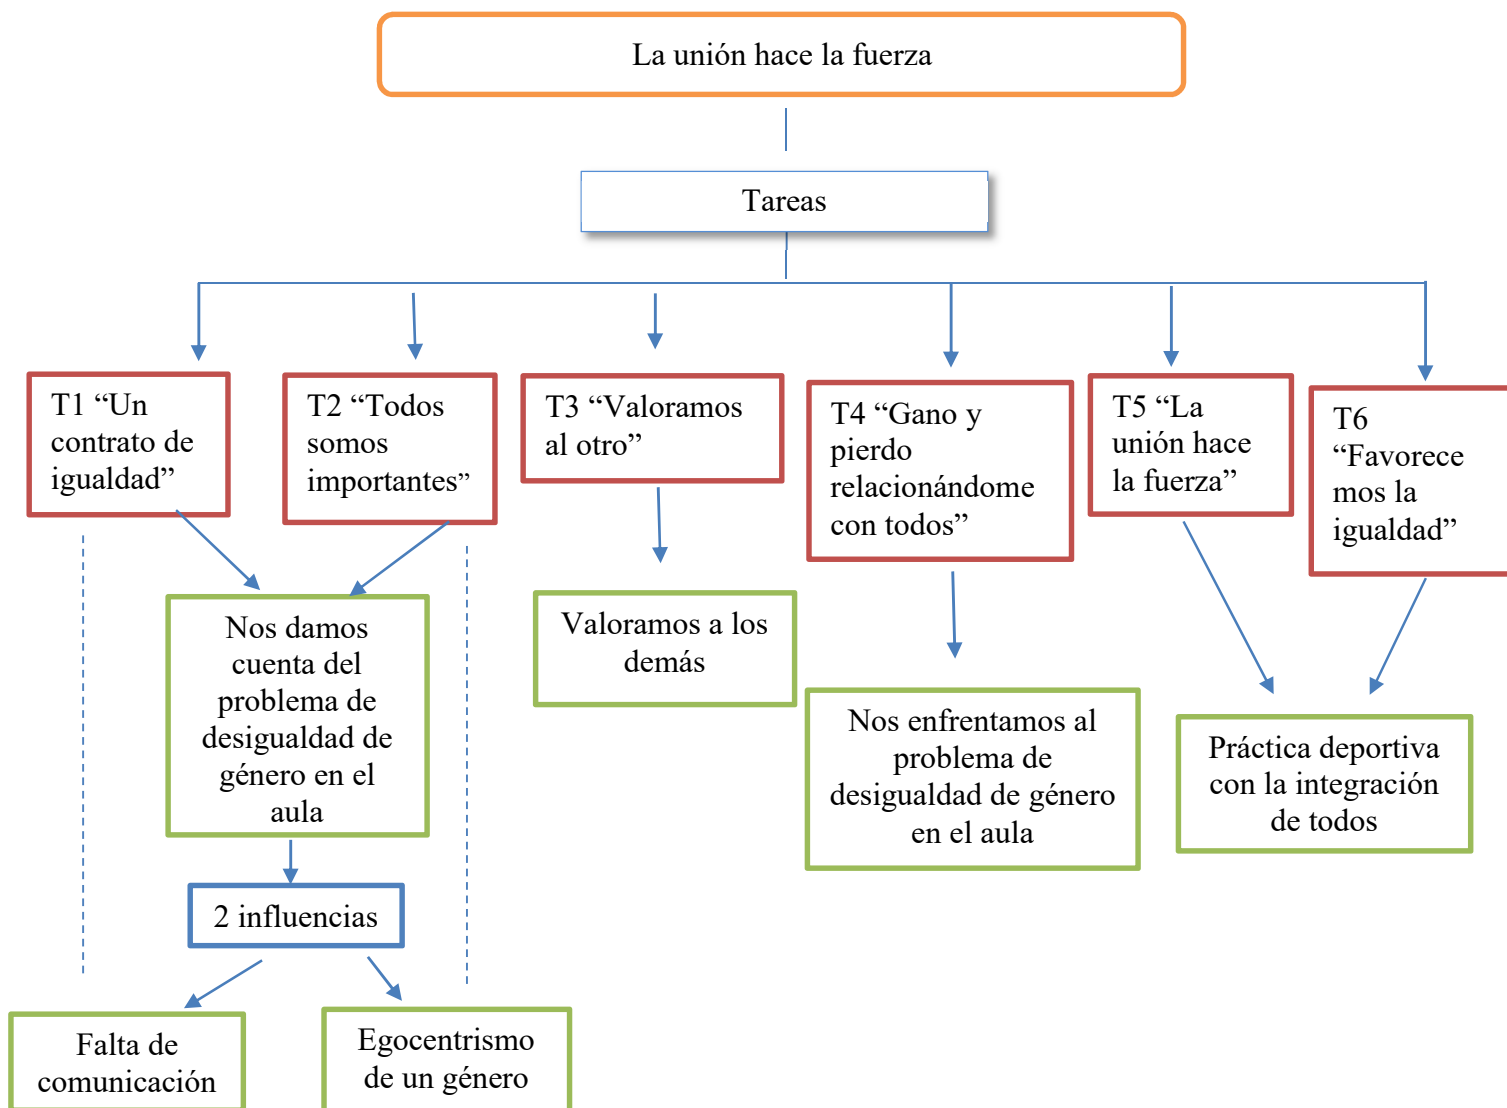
La unión hace la fuerza

Tareas

T1 “Un contrato de igualdad”

T2 “Todos somos importantes”

T3 “Valoramos al otro”

T4 “Gano y pierdo relacionándome con todos”

T5 “La unión hace la fuerza”

T6 “Favorece mos la igualdad”

Nos damos cuenta del problema de desigualdad de género en el aula

Valoramos a los demás

Nos enfrentamos al problema de desigualdad de género en el aula

Práctica deportiva con la integración de todos

2 influencias

Falta de comunicación

Egocentrismo de un género